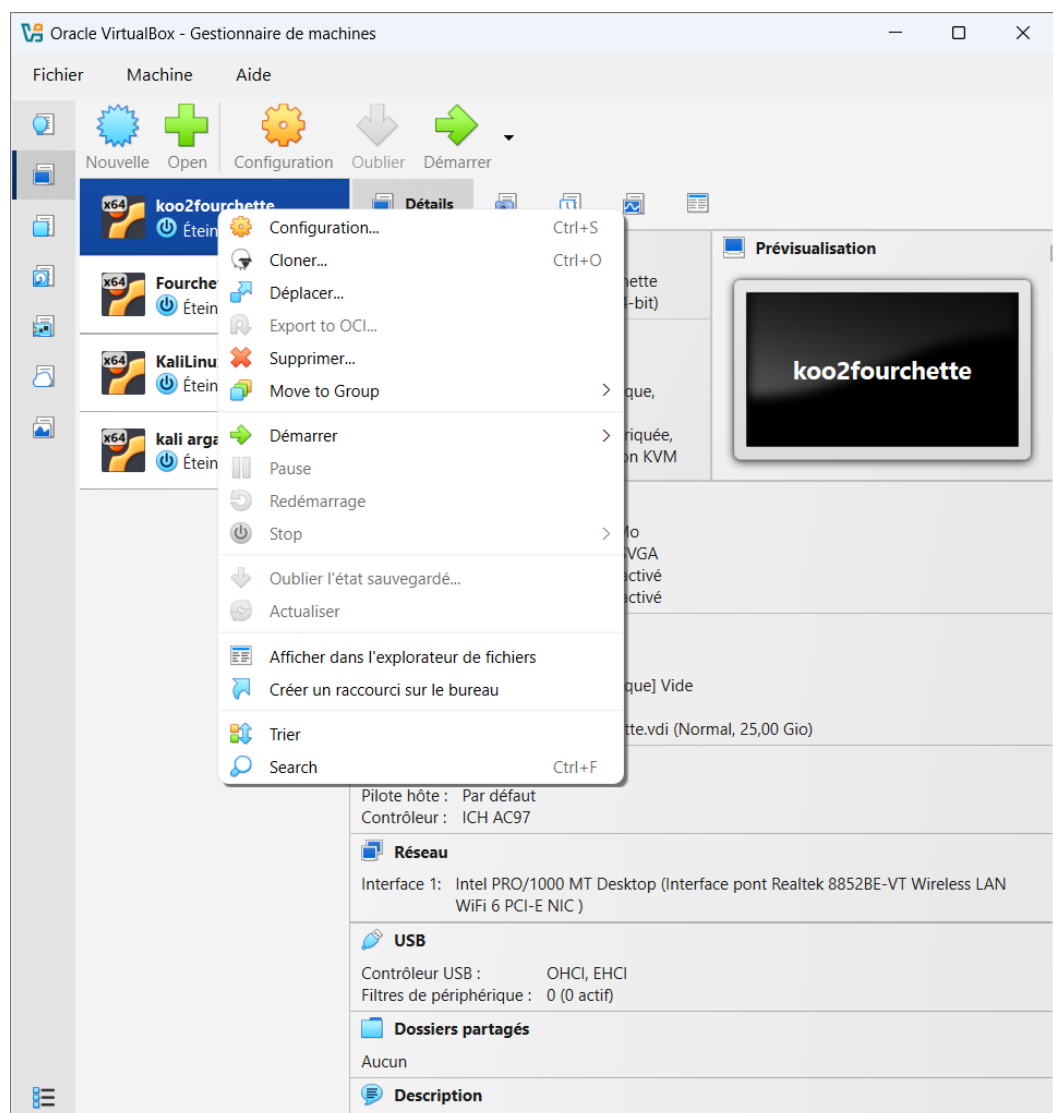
Oracle VirtualBox - Gestionnaire de machines

Fichier Machine Aide

Nouvelle Open Configuration Oublier Démarrer

koo2fourchette
Étein

Fourchet
Étein

KaliLinu
Étein

kali arga
Étein

Détails

Configuration... Ctrl+S
Cloner... Ctrl+O
Déplacer...
Export to OCI...
Supprimer...
Move to Group
Démarrer
Pause
Redémarrage
Stop
Oublier l'état sauvegardé...
Actualiser
Afficher dans l'explorateur de fichiers
Créer un raccourci sur le bureau
Trier
Search Ctrl+F

Prévisualisation

koo2fourchette

chette
-bit)

que,

riquée,
on KVM

Mo
VGA
activé
activé

que] Vide

tte.vdi (Normal, 25,00 Gio)

Pilote hôte : Par défaut
Contrôleur : ICH AC97

Réseau

Interface 1: Intel PRO/1000 MT Desktop (Interface pont Realtek 8852BE-VT Wireless LAN WiFi 6 PCI-E NIC )

USB

Contrôleur USB : OHCI, EHCI
Filtres de périphérique : 0 (0 actif)

Dossiers partagés

Aucun

Description